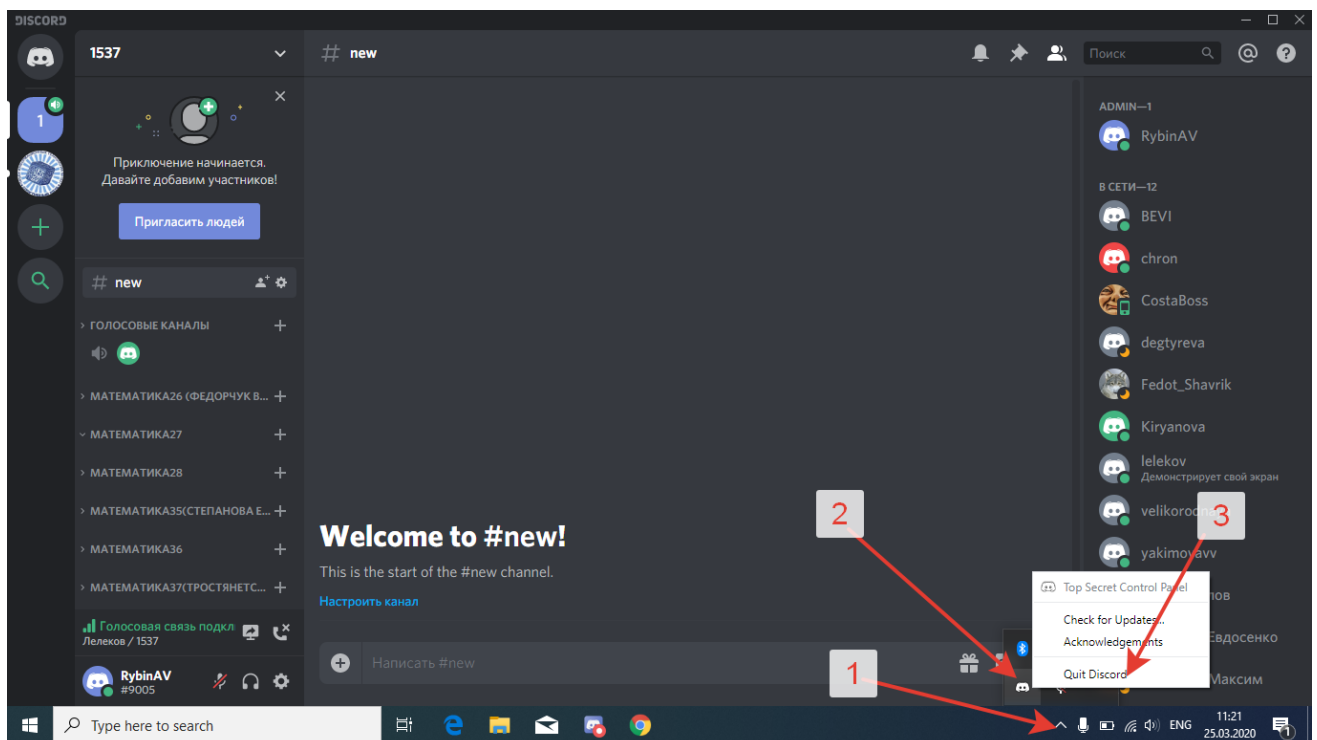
DISCORD

1

1537

Приключение начинается. Давайте добавим участников!

Пригласить людей

# new

ГОЛОСОВЫЕ КАНАЛЫ

МАТЕМАТИКА26 (ФЕДОРЧУК В...

МАТЕМАТИКА27

МАТЕМАТИКА28

МАТЕМАТИКА35(СТЕПАНОВА Е...

МАТЕМАТИКА36

МАТЕМАТИКА37(ТРОСТЯНЕТС...

Голосовая связь подкл
Лелеков / 1537

RybinAV
#9005

# new

Поиск

Welcome to #new!

This is the start of the #new channel.

Настроить канал

Написать #new

ADMIN—1

RybinAV

В СЕТИ—12

BEVI

chron

CostaBoss

degtyreva

Fedot_Shavrik

Kiryanova

lelekov
Демонстрирует свой экран

velikorod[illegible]

yakimovavv

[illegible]лов

Евдосенко

Максим

Top Secret Control Panel

Check for Updates...

Acknowledgements

Quit Discord

2

3

1

Type here to search

ENG

11:21
25.03.2020

1